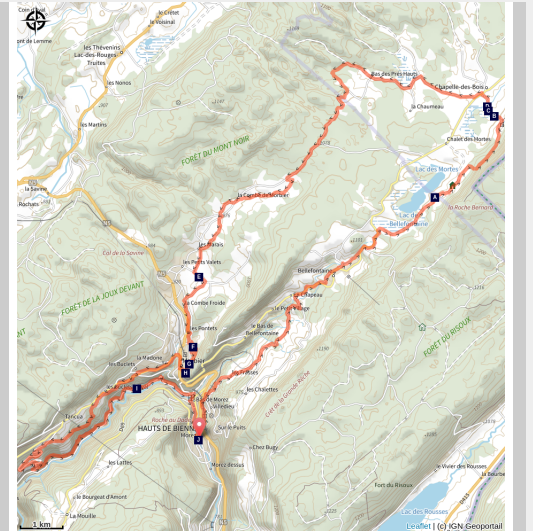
Combe Sud
le Crêt
le Voisinal
ont de Lemme
les Thévenins
Lac-des-Rouges-Truites
les Nonos
les Martins
FORÊT DU MONT NOIR
Bas des Prés Hauts
Chapelle-des-Bois
la Chaumeau
C
B
Chalet des Mortes
Lac des Mortes
A
la Roche Bernard
Lac de Bellefontaine
la Combe du Sorbier
la Savine
Rochats
Col de la Savine
les Marais
les Petits Valets
E
FORÊT DE LA JOUX DEVANT
la Combe Froide
Bellefontaine
le Chapeau
le Petit Village
FORÊT DU RISOUX
le Bas de Bellefontaine
les Pontets
F
la Madone
les Buclets
G
H
I
les Frasses
les Chalettes
Côte de la Grande Roche
Roche du Diable
HAUTS DE BIENNE
Morez
Bas de Morez
le Rachet
J
Sur le Puits
Tancua
Chez Bugy
les Lattes
Morez-dessus
le Bourgeat d'Amont
la Mouille
Fort du Risoux
Lac des Rousses
le Vivier des Rousses
1 km
Leaflet | (c) IGN Geoportail